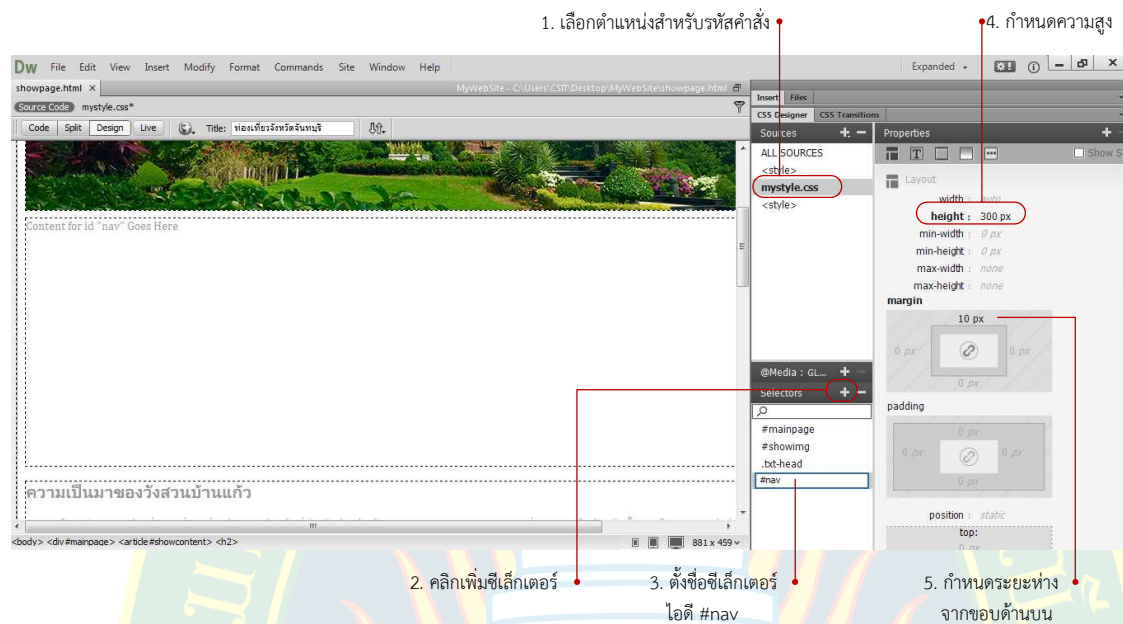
1. เลือกตำแหน่งสำหรับรหัสคำสั่ง

4. กำหนดความสูง

Dw File Edit View Insert Modify Format Commands Site Window Help

Expanded

showpage.html ×

MyWebSite - C:\Users\CSIT\Desktop\MyWebSite\showpage.html

Source Code mystyle.css*

Code Split Design Live Title: ท่องเที่ยวจังหวัดจันทบุรี

Content for id "nav" Goes Here

ความเป็นมาของวังสวนบ้านแก้ว

<body> <div#mainpage> <article#showcontent> <h2>

881 x 459

Insert Files

CSS Designer CSS Transitions

Sources + −

ALL SOURCES
<style>
mystyle.css
<style>

@Media : GL... +

Selectors + −

#mainpage
#showimg
.txt-head
#nav

Properties +

Show S

Layout

width : auto
height : 300 px
min-width : 0 px
min-height : 0 px
max-width : none
max-height : none

margin

10 px
0 px 0 px
0 px

padding

0 px
0 px 0 px
0 px

position : static
top:
0 px

2. คลิกเพิ่มซีเล็กเตอร์

3. ตั้งชื่อซีเล็กเตอร์ ไอดี #nav

5. กำหนดระยะห่าง จากขอบด้านบน